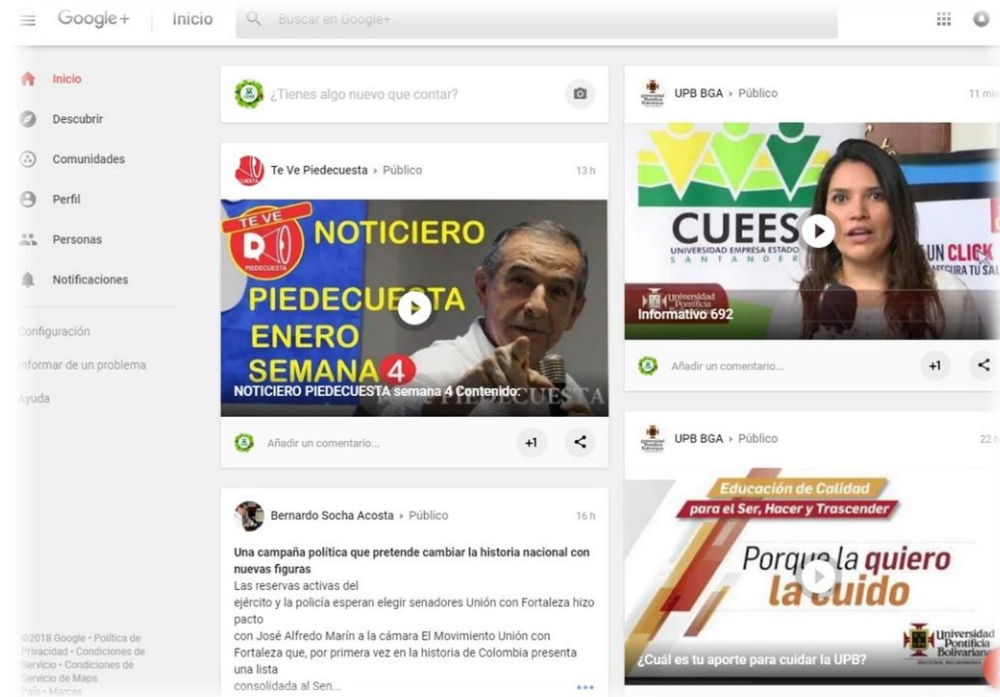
Google+ Inicio Buscar en Google+

Inicio
Descubrir
Comunidades
Perfil
Personas
Notificaciones

Configuración
Informar de un problema
Ayuda

¿Tienes algo nuevo que contar?

Te Ve Piedecuesta ▸ Público 13 h

TE VE PIEDECUESTA NOTICIERO PIEDECUESTA ENERO SEMANA 4

NOTICIERO PIEDECUESTA semana 4 Contenido:

Añadir un comentario... +1

Bernardo Socha Acosta ▸ Público 16 h

Una campaña política que pretende cambiar la historia nacional con nuevas figuras
Las reservas activas del ejército y la policía esperan elegir senadores Unión con Fortaleza hizo pacto con José Alfredo Marín a la cámara El Movimiento Unión con Fortaleza que, por primera vez en la historia de Colombia presenta una lista consolidada al Sen...

UPB BGA ▸ Público 11 min

CUEES UNIVERSIDAD EMPRESA ESTADO SANTANDER

UN CLICK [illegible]

Universidad Pontificia
Informativo 692

Añadir un comentario... +1

UPB BGA ▸ Público 22 h

Educación de Calidad para el Ser, Hacer y Trascender

Porque la quiero la cuido

Universidad Pontificia Bolivariana

¿Cuál es tu aporte para cuidar la UPB?

©2018 Google • Política de Privacidad • Condiciones de Servicio • Condiciones de Servicio de Maps
País • Marcas